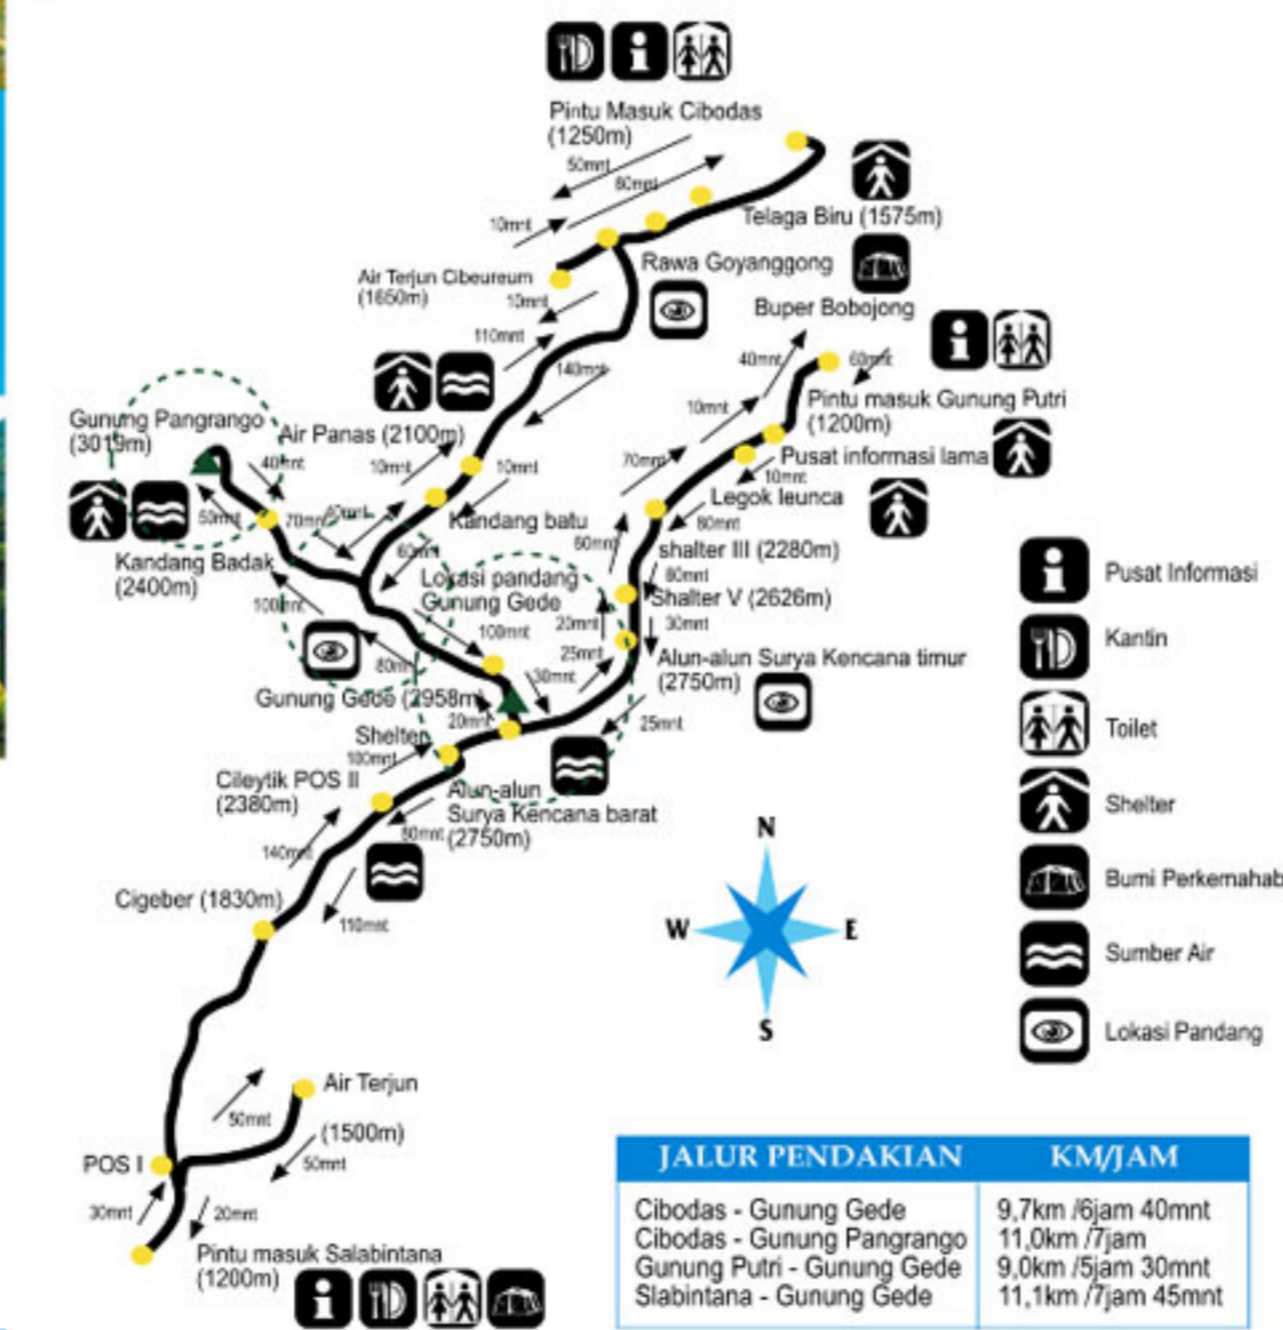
Pintu Masuk Cibodas (1250m)

50mnt
60mnt
10mnt

Telaga Biru (1575m)

Air Terjun Cibeureum (1650m)

Rawa Goyanggong

Buper Bobojong

10mnt
110mnt
140mnt
40mnt
60mnt

Pintu masuk Gunung Putri (1200m)

Gunung Pangrango (3019m)

Air Panas (2100m)

10mnt
40mnt
10mnt
70mnt

Pusat informasi lama

10mnt

Legok leunca

50mnt
70mnt
60mnt

Kandang batu

80mnt
60mnt

60mnt

shalter III (2280m)

Kandang Badak (2400m)

Lokasi pandang Gunung Gede

60mnt

Shalter V (2626m)

100mnt
100mnt
20mnt
30mnt
80mnt
25mnt

Alun-alun Surya Kencana timur (2750m)

30mnt

Gunung Gede (2958m)

20mnt
25mnt

Shelter
100mnt

Cileytik POS II (2380m)

Alun-alun Surya Kencana barat (2750m)

80mnt
140mnt

Cigeber (1830m)

110mnt

N
W
E
S

Air Terjun (1500m)

50mnt
50mnt

POS I

30mnt
20mnt

Pintu masuk Salabintana (1200m)

Pusat Informasi
Kantin
Toilet
Shelter
Bumi Perkemahab
Sumber Air
Lokasi Pandang

| JALUR PENDAKIAN | KM/JAM |
|---|---|
| Cibodas - Gunung Gede<br>Cibodas - Gunung Pangrango<br>Gunung Putri - Gunung Gede<br>Slabintana - Gunung Gede | 9,7km /6jam 40mnt<br>11,0km /7jam<br>9,0km /5jam 30mnt<br>11,1km /7jam 45mnt |